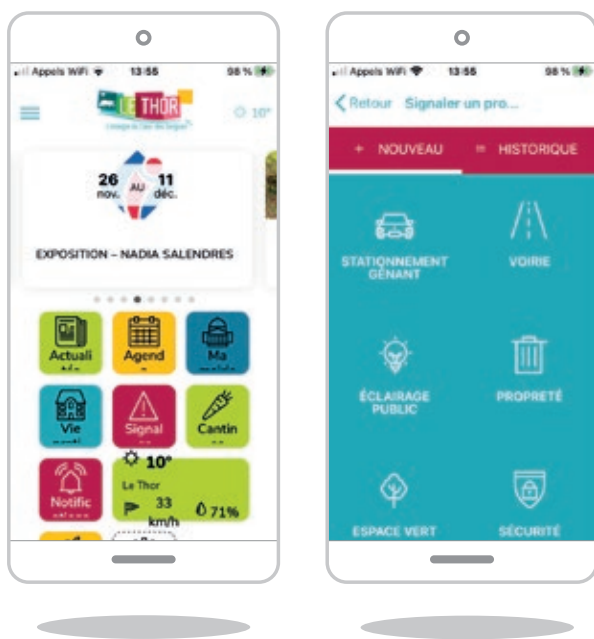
Appels WiFi 13:55 98 %

LE THOR

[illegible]

10°

26 nov. AU 11 déc.

EXPOSITION – NADIA SALENDRES

Actuali

Agend

Ma

Vie

Signal

Cantin

Notific

10°

Le Thor

33 km/h

71%

Appels WiFi 13:55 98 %

Retour Signaler un pro...

+ NOUVEAU

HISTORIQUE

STATIONNEMENT GÊNANT

VOIRIE

ÉCLAIRAGE PUBLIC

PROPRETÉ

ESPACE VERT

SÉCURITÉ